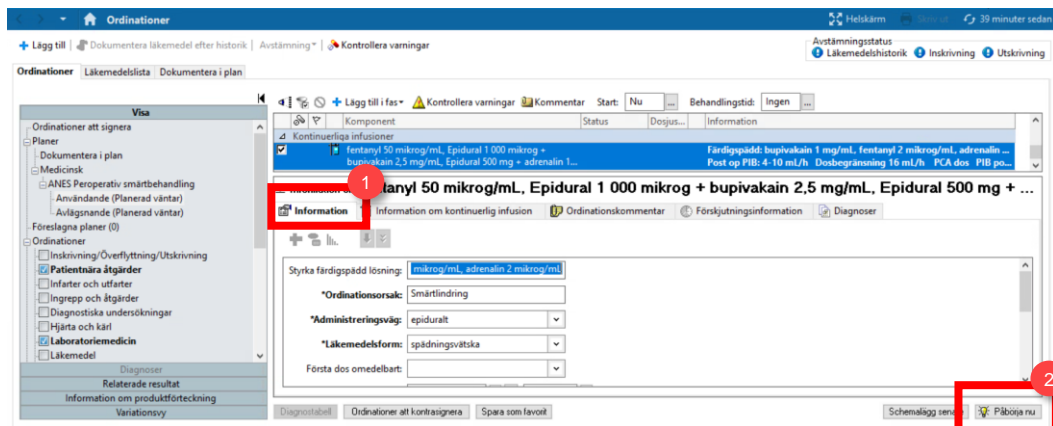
Ordinationer
Helskärm
Skriv ut
39 minuter sedan
Lägg till | Dokumentera läkemedel efter historik | Avstämning | Kontrollera varningar
Avstämningsstatus
Läkemedelshistorik Inskrivning Utskrivning
Ordinationer Läkemedelslista Dokumentera i plan
Visa
Ordinationer att signera
Planer
Dokumentera i plan
Medicinsk
ANES Peroperativ smärtbehandling
Användande (Planerad väntar)
Avlägsnande (Planerad väntar)
Föreslagna planer (0)
Ordinationer
Inskrivning/Överflyttning/Utskrivning
Patientnära åtgärder
Infarter och utfarter
Ingrepp och åtgärder
Diagnostiska undersökningar
Hjärta och kärl
Laboratoriemedicin
Läkemedel
Diagnoser
Relaterade resultat
Information om produktförteckning
Variationsvy
Lägg till i fas | Kontrollera varningar | Kommentar | Start: Nu | Behandlingstid: Ingen
Komponent | Status | Dosjus... | Information
Kontinuerliga infusioner
fentanyl 50 mikrog/mL, Epidural 1 000 mikrog + bupivakain 2,5 mg/mL, Epidural 500 mg + adrenalin 1...
Färdigspädd: bupivakain 1 mg/mL, fentanyl 2 mikrog/mL, adrenalin ... Post op PIB: 4-10 mL/h Dosbegränsning 16 mL/h PCA dos PIB po...
1
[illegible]tanyl 50 mikrog/mL, Epidural 1 000 mikrog + bupivakain 2,5 mg/mL, Epidural 500 mg + ...
Information | Information om kontinuerlig infusion | Ordinationskommentar | Förskjutningsinformation | Diagnoser
Styrka färdigspädd lösning: mikrog/mL, adrenalin 2 mikrog/mL
*Ordinationsorsak: Smärtlindring
*Administreringsväg: epiduralt
*Läkemedelsform: spädningsvätska
Första dos omedelbart:
Diagnostabell | Ordinationer att kontrasignera | Spara som favorit | Schemalägg serv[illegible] | Påbörja nu
2